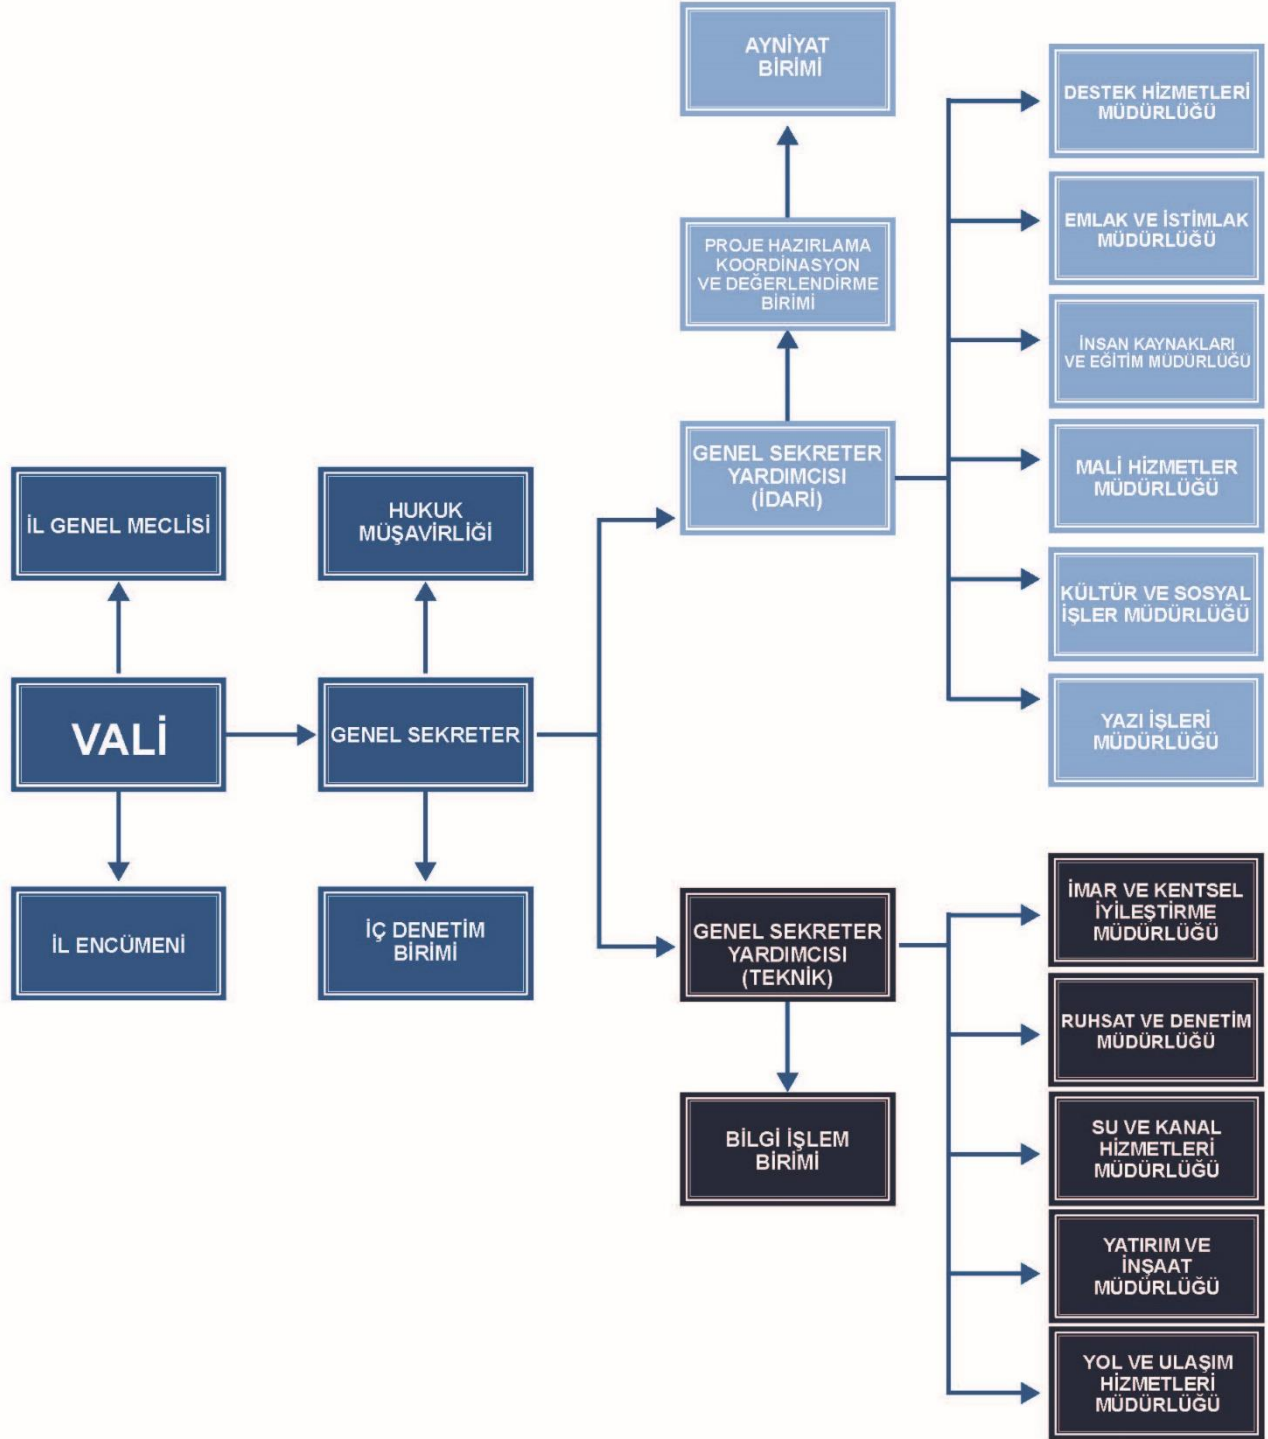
AYNİYAT BİRİMİ

DESTEK HİZMETLERİ MÜDÜRLÜĞÜ

EMLAK VE İSTİMLAK MÜDÜRLÜĞÜ

PROJE HAZIRLAMA KOORDİNASYON VE DEĞERLENDİRME BİRİMİ

İNSAN KAYNAKLARI VE EĞİTİM MÜDÜRLÜĞÜ

GENEL SEKRETER YARDIMCISI (İDARİ)

MALİ HİZMETLER MÜDÜRLÜĞÜ

İL GENEL MECLİSİ

HUKUK MÜŞAVİRLİĞİ

KÜLTÜR VE SOSYAL İŞLER MÜDÜRLÜĞÜ

VALİ

GENEL SEKRETER

YAZI İŞLERİ MÜDÜRLÜĞÜ

İMAR VE KENTSEL İYİLEŞTİRME MÜDÜRLÜĞÜ

İL ENCÜMENİ

İÇ DENETİM BİRİMİ

GENEL SEKRETER YARDIMCISI (TEKNİK)

RUHSAT VE DENETİM MÜDÜRLÜĞÜ

BİLGİ İŞLEM BİRİMİ

SU VE KANAL HİZMETLERİ MÜDÜRLÜĞÜ

YATIRIM VE İNŞAAT MÜDÜRLÜĞÜ

YOL VE ULAŞIM HİZMETLERİ MÜDÜRLÜĞÜ